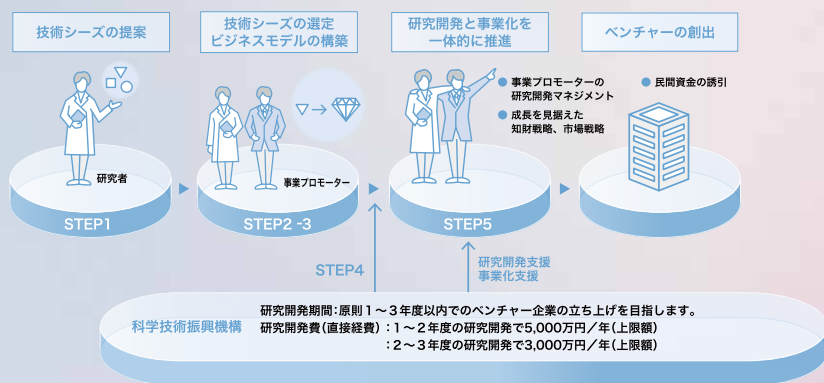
技術シーズの提案

技術シーズの選定
ビジネスモデルの構築

研究開発と事業化を
一体的に推進

ベンチャーの創出

研究者

事業プロモーター

事業プロモーターの
研究開発マネジメント

成長を見据えた
知財戦略、市場戦略

民間資金の誘引

STEP1

STEP2 -3

STEP5

STEP4

研究開発支援
事業化支援

科学技術振興機構

研究開発期間：原則１～３年度以内でのベンチャー企業の立ち上げを目指します。
研究開発費（直接経費）：１～２年度の研究開発で5,000万円／年（上限額）
：２～３年度の研究開発で3,000万円／年（上限額）